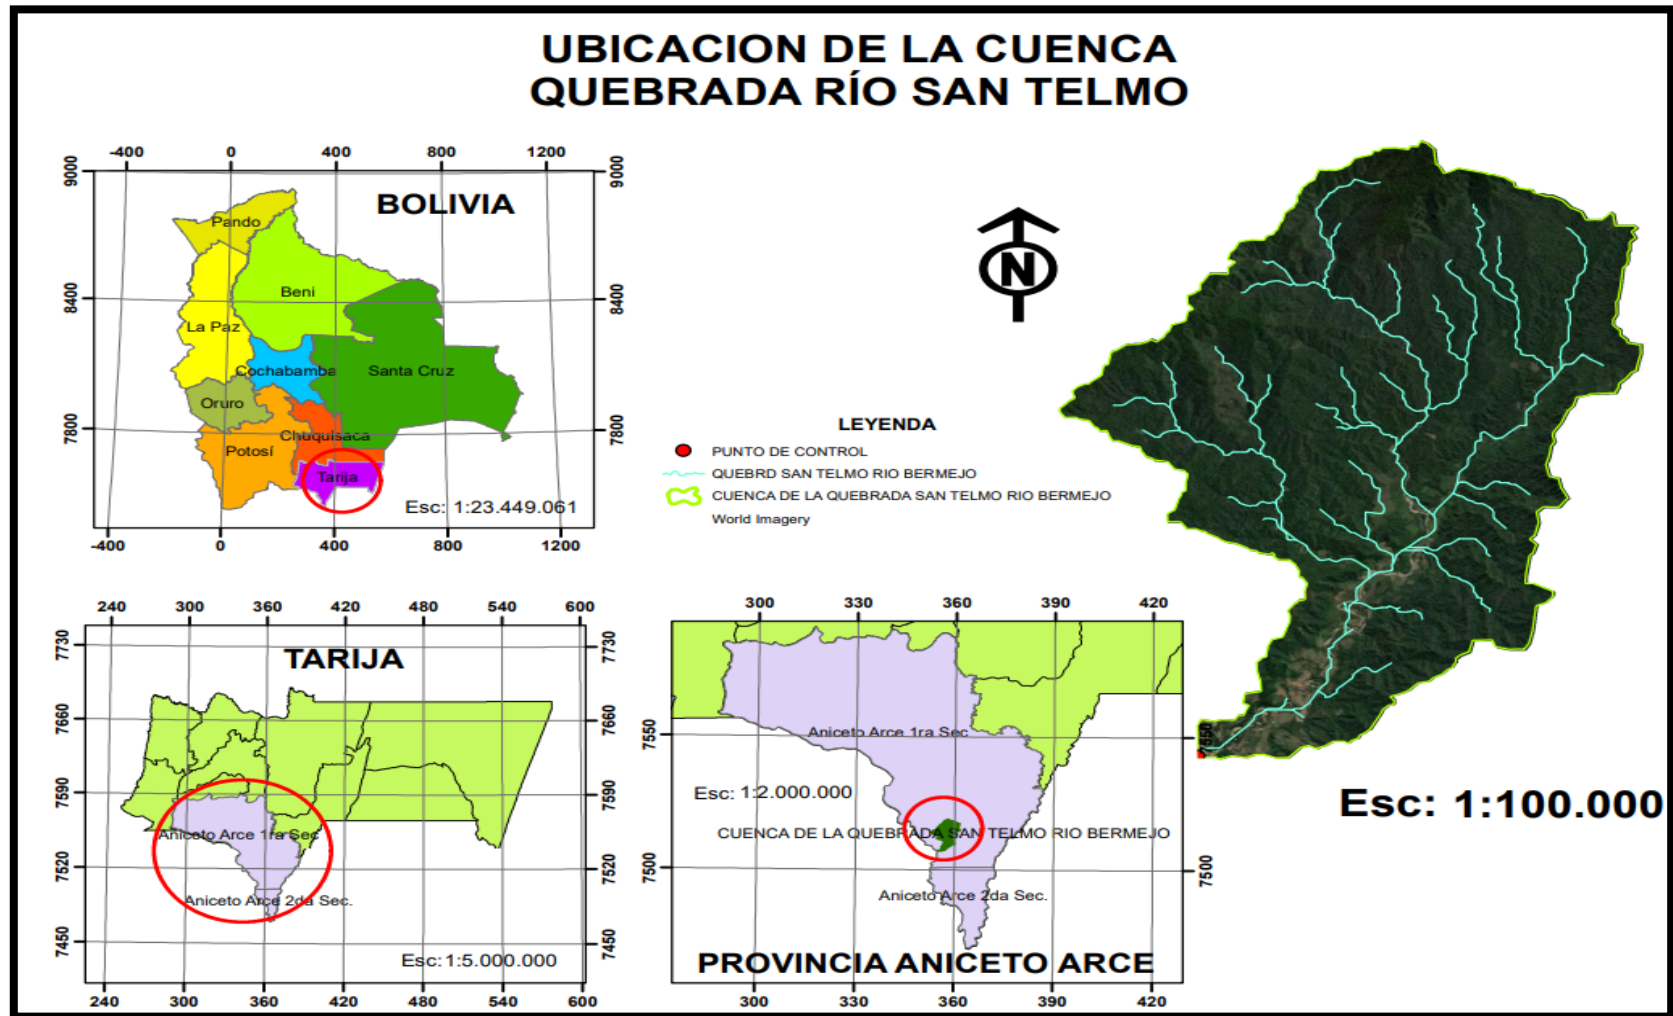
UBICACION DE LA CUENCA QUEBRADA RÍO SAN TELMO

-400 0 400 800 1200

9000 9000

BOLIVIA

Pando
Beni
La Paz
Santa Cruz
Cochabamba
Oruro
Chuquisaca
Potosí
Tarija

8400 8400
7800 7800

Esc: 1:23.449.061

-400 0 400 800 1200

N

LEYENDA
PUNTO DE CONTROL
QUEBRD SAN TELMO RIO BERMEJO
CUENCA DE LA QUEBRADA SAN TELMO RIO BERMEJO
World Imagery

Esc: 1:100.000

240 300 360 420 480 540 600

7730 7730
TARIJA
7660 7660
7590 7590
7520 7520
7450 7450

Aniceto Arce 1ra Sec
Aniceto Arce 2da Sec.

Esc: 1:5.000.000

240 300 360 420 480 540 600

300 330 360 390 420

7550 7550
7500 7500

Aniceto Arce 1ra Sec.
Esc: 1:2.000.000
CUENCA DE LA QUEBRADA SAN TELMO RIO BERMEJO
Aniceto Arce 2da Sec.

PROVINCIA ANICETO ARCE

300 330 360 390 420